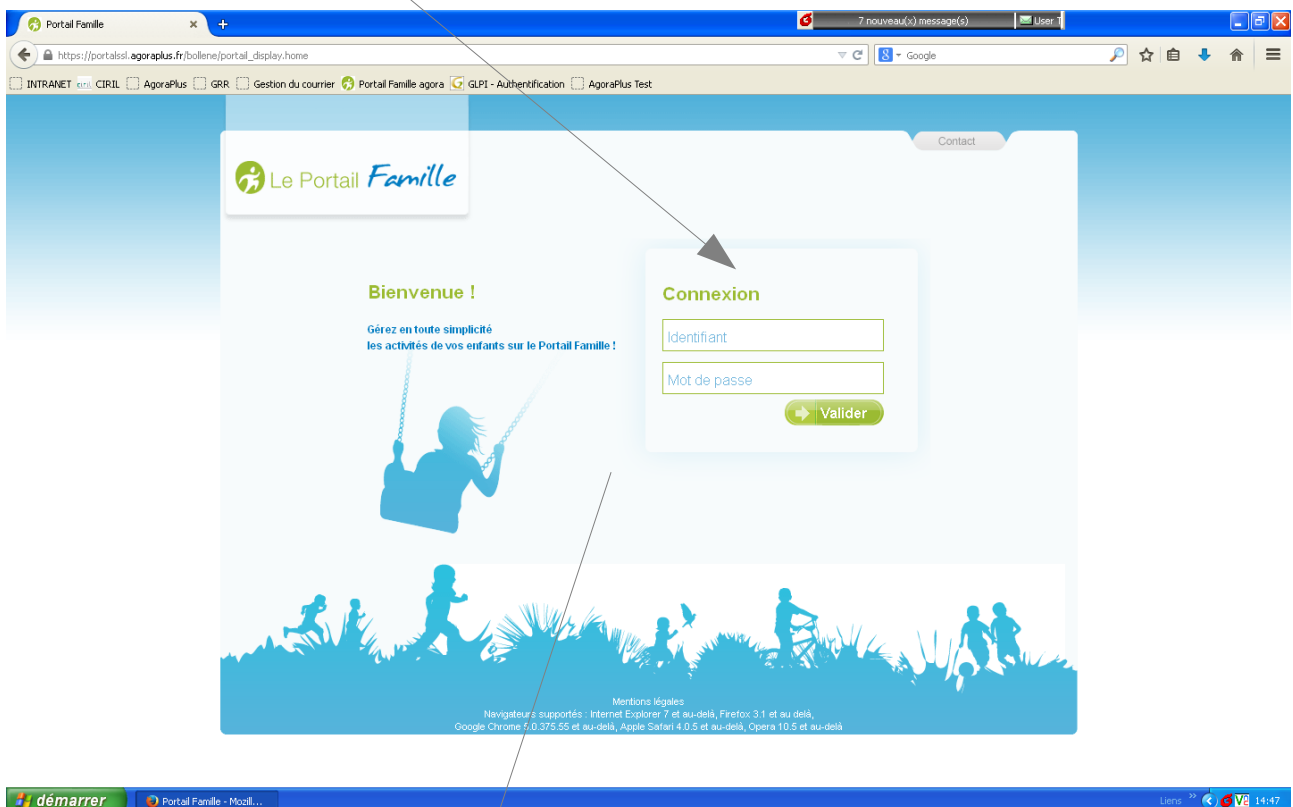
Portail Famille ×
7 nouveau(x) message(s)
User T
https://portalssl.agoraplus.fr/bollene/portail_display.home
Google
INTRANET CIRIL AgoraPlus GRR Gestion du courrier Portail Famille agora GLPI - Authentification AgoraPlus Test

Contact

Le Portail Famille

Bienvenue !

Gérez en toute simplicité
les activités de vos enfants sur le Portail Famille !

Connexion

Identifiant

Mot de passe

Valider

Mentions légales
Navigateurs supportés : Internet Explorer 7 et au-delà, Firefox 3.1 et au delà, Google Chrome 5.0.375.55 et au-delà, Apple Safari 4.0.5 et au-delà, Opera 10.5 et au-delà

démarrer
Portail Famille - Mozill...
Liens
14:47